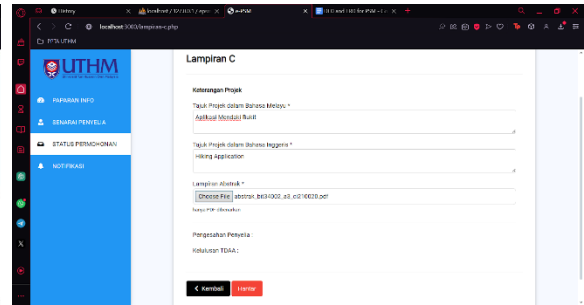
History
localhost / 127.0.0.1 / epsm
e-PSM
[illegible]
localhost:3000/lampiran-c.php
PTTA UTHM
UTHM
PAPARAN INFO
SENARAI PENYELIA
STATUS PERMOHONAN
NOTIFIKASI
Lampiran C
Keterangan Projek
Tajuk Projek dalam Bahasa Melayu *
Aplikasi Mendaki Bukit
Tajuk Projek dalam Bahasa Inggeris *
Hiking Application
Lampiran Abstrak *
Choose File abstrak_bit34002_a3_ci210020.pdf
Hanya PDF dibenarkan
Pengesahan Penyelia :
Kelulusan TDAA :
Kembali
Hantar